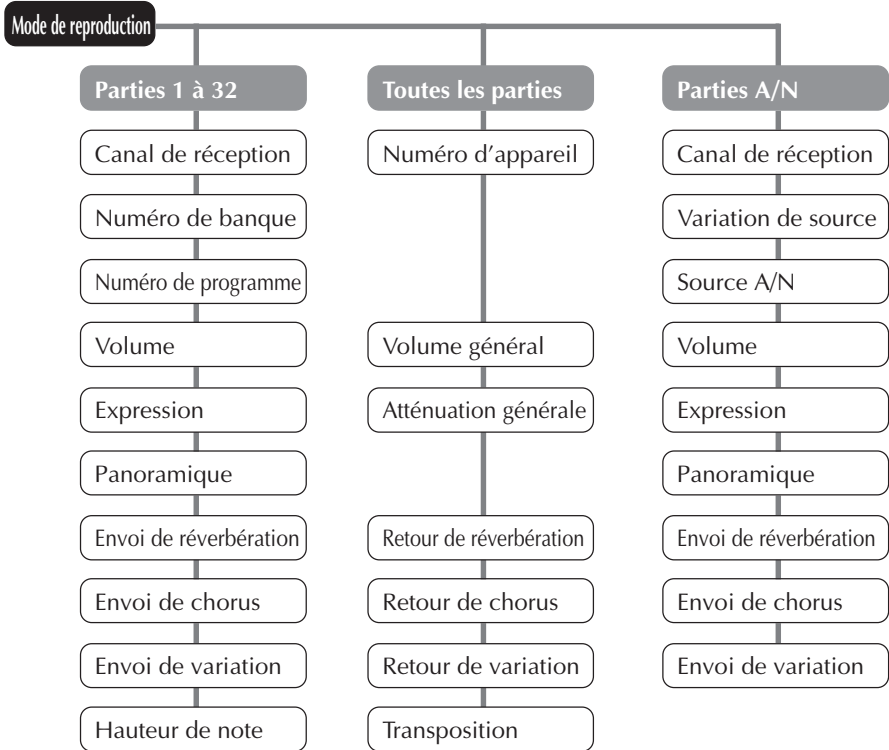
Mode de reproduction

Parties 1 à 32

Canal de réception

Numéro de banque

Numéro de programme

Volume

Expression

Panoramique

Envoi de réverbération

Envoi de chorus

Envoi de variation

Hauteur de note

Toutes les parties

Numéro d'appareil

Volume général

Atténuation générale

Retour de réverbération

Retour de chorus

Retour de variation

Transposition

Parties A/N

Canal de réception

Variation de source

Source A/N

Volume

Expression

Panoramique

Envoi de réverbération

Envoi de chorus

Envoi de variation